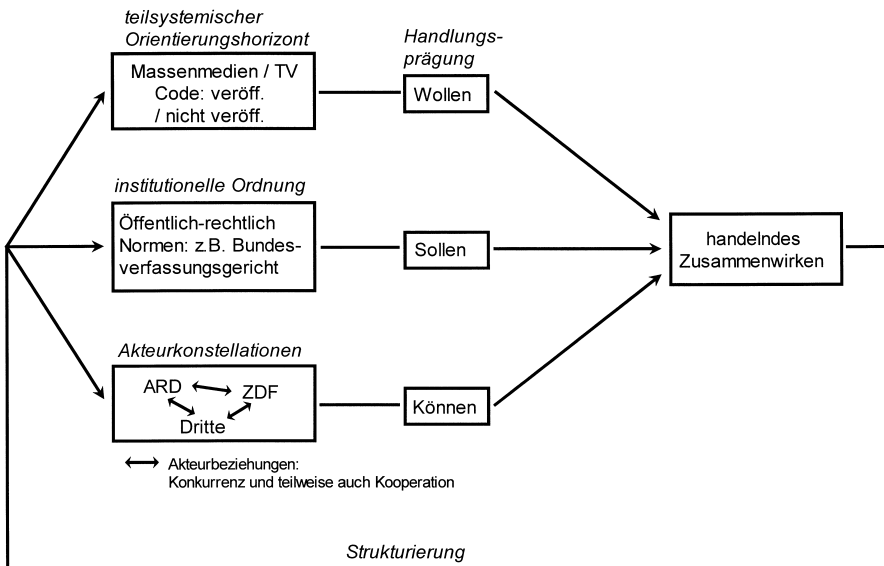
teilsystemischer Orientierungshorizont

Massenmedien / TV
Code: veröff. / nicht veröff.

Handlungsprägung

Wollen

institutionelle Ordnung

Öffentlich-rechtlich
Normen: z.B. Bundesverfassungsgericht

Sollen

handelndes Zusammenwirken

Akteurkonstellationen

ARD ⟷ ZDF
Dritte

Können

⟷ Akteurbeziehungen: Konkurrenz und teilweise auch Kooperation

Strukturierung